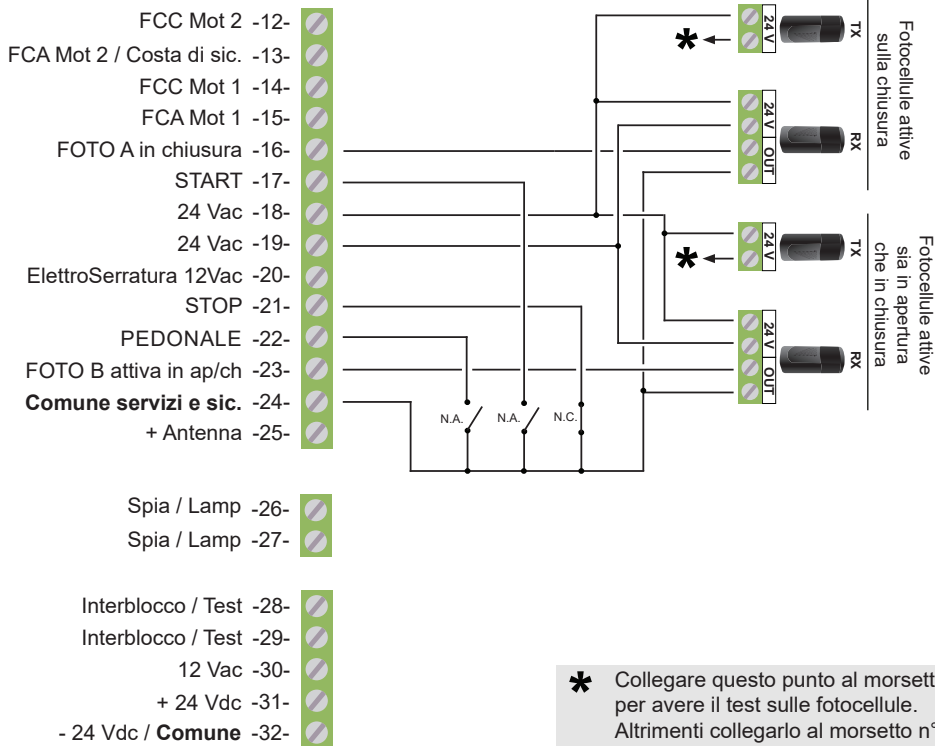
FCC Mot 2 -12-
FCA Mot 2 / Costa di sic. -13-
FCC Mot 1 -14-
FCA Mot 1 -15-
FOTO A in chiusura -16-
START -17-
24 Vac -18-
24 Vac -19-
ElettroSerratura 12Vac -20-
STOP -21-
PEDONALE -22-
FOTO B attiva in ap/ch -23-
**Comune servizi e sic.** -24-
+ Antenna -25-

Spia / Lamp -26-
Spia / Lamp -27-

Interblocco / Test -28-
Interblocco / Test -29-
12 Vac -30-
+ 24 Vdc -31-
- 24 Vdc / **Comune** -32-

N.A.
N.A.
N.C.

24 V
TX
Fotocellule attive sulla chiusura
24 V
OUT
RX

24 V
TX
Fotocellule attive sia in apertura che in chiusura
24 V
OUT
RX

✱
✱

✱ Collegare questo punto al morsett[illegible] per avere il test sulle fotocellule. Altrimenti collegarlo al morsetto n°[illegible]